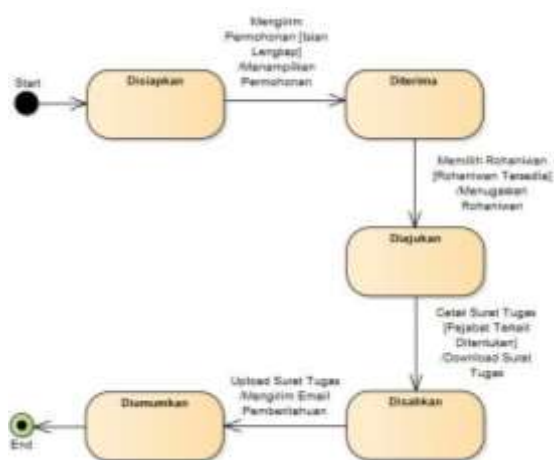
Start

Disiapkan

Mengirim Permohonan [Isian Lengkap] /Menampilkan Permohonan

Diterima

Memilih Rohaniwan [Rohaniwan Tersedia] /Menugaskan Rohaniwan

Diajukan

Cetak Surat Tugas [Pejabat Terkait Ditentukan] /Download Surat Tugas

Disahkan

Upload Surat Tugas /Mengirim Email Pemberitahuan

Diumumkan

End